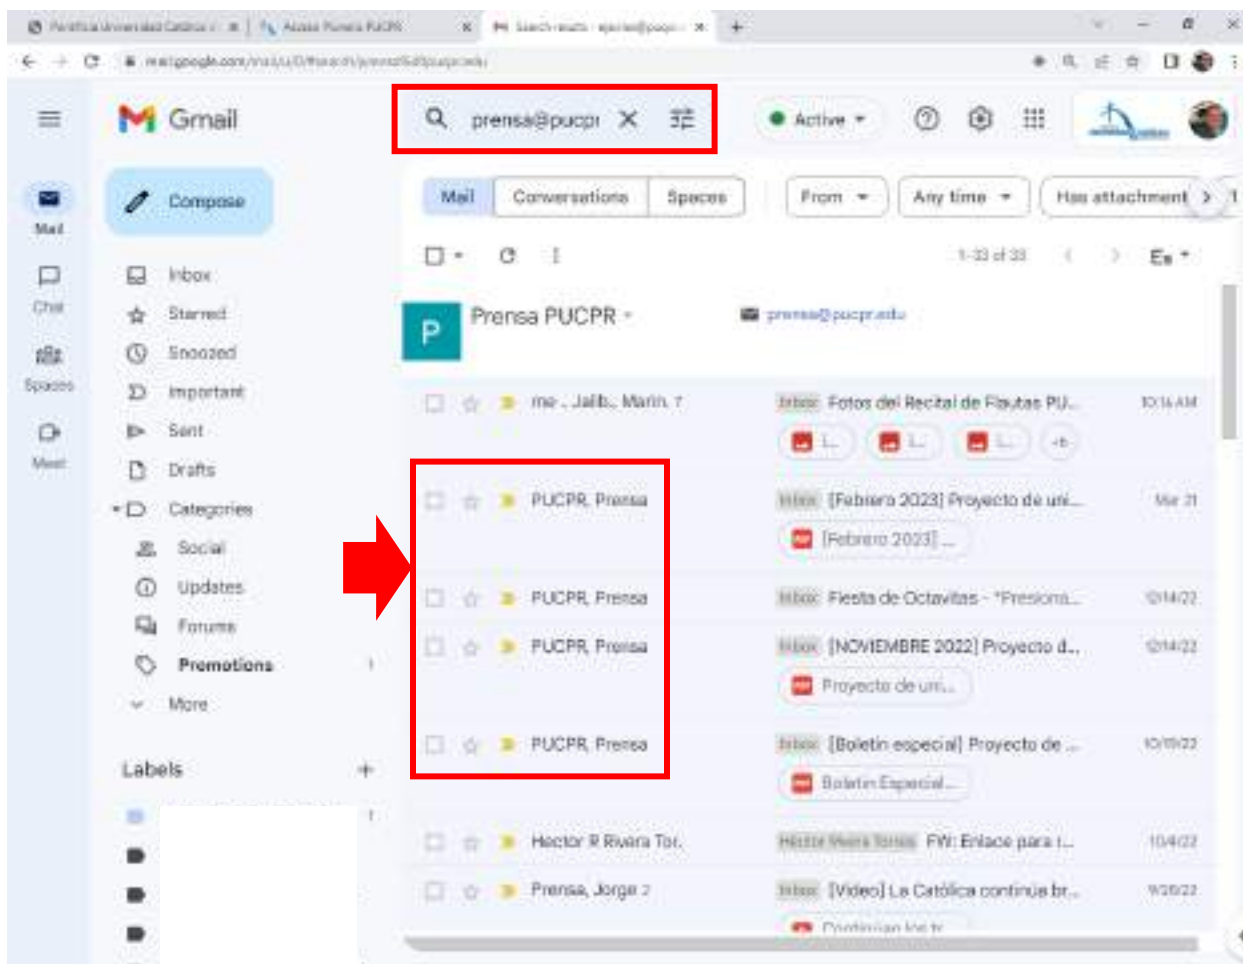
Pontificia Universidad Católica | Acceso Prensa PUCPR | Search results - prensa@pucpr

mail.google.com/mail/u/0/#search/prensa%40pucpr.edu

Gmail

prensa@pucpr

Active

Mail
Chat
Spaces
Meet

Compose

Inbox
Starred
Snoozed
Important
Sent
Drafts
Categories
Social
Updates
Forums
Promotions
More

Labels

Mail | Conversations | Spaces | From | Any time | Has attachment

1-33 of 33

Es

P Prensa PUCPR
prensa@pucpr.edu

| | | |
|---|---|---|
| me, Jalib, Marin 7 | Inbox Fotos del Recital de Flautas PU... | 10:16 AM |
| PUCPR, Prensa | Inbox [Febrero 2023] Proyecto de uni... [Febrero 2023] ... | Mar 21 |
| PUCPR, Prensa | Inbox Fiesta de Octavitas - "Presiona... | 12/14/22 |
| PUCPR, Prensa | Inbox [NOVIEMBRE 2022] Proyecto d... Proyecto de uni... | 12/14/22 |
| PUCPR, Prensa | Inbox [Boletín especial] Proyecto de ... Boletín Especial... | 10/19/22 |
| Hector R Rivera Tor. | Hector Rivera Torres FW: Enlace para l... | 10/4/22 |
| Prensa, Jorge 2 | Inbox [Video] La Católica continúa br... | 9/20/22 |